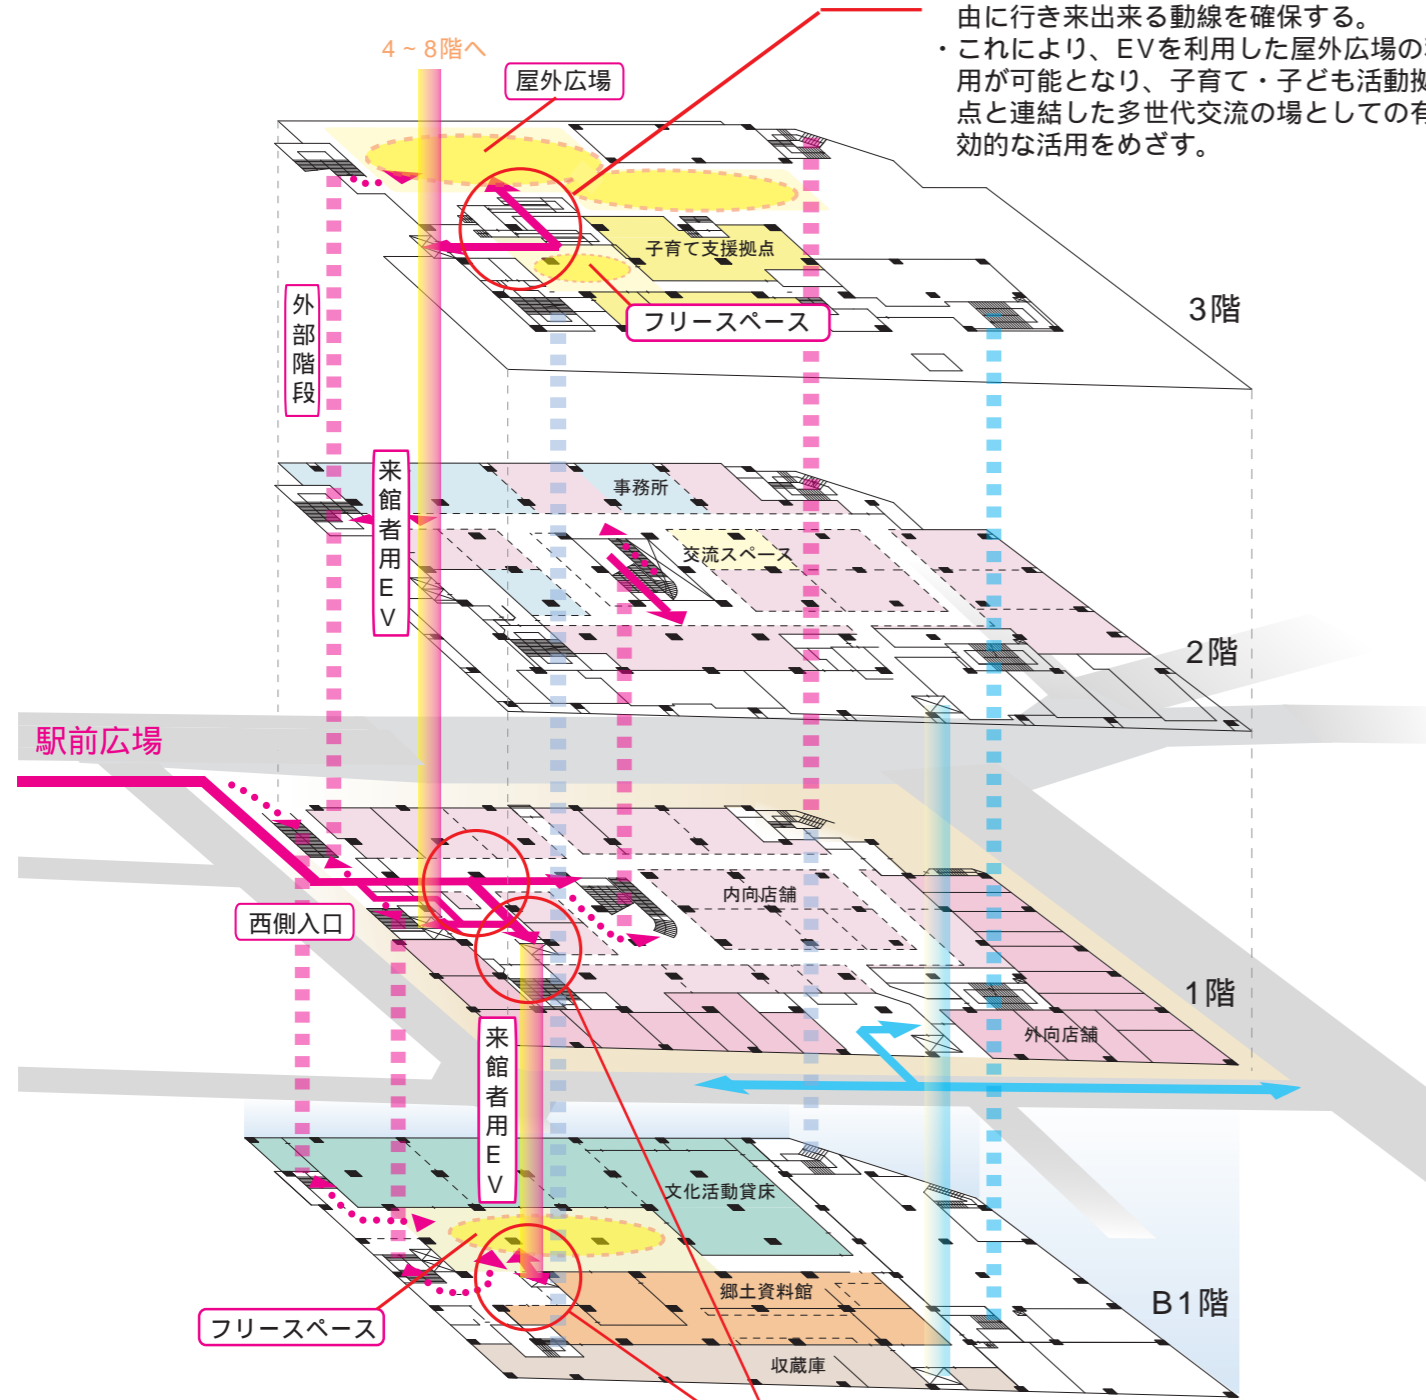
由に行き来出来る動線を確保する。
・これにより、EVを利用した屋外広場の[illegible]用が可能となり、子育て・子ども活動拠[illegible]点と連結した多世代交流の場としての有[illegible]効的な活用をめざす。

4～8階へ
屋外広場
子育て支援拠点
フリースペース
3階
外部階段
来館者用EV
事務所
交流スペース
2階
駅前広場
内向店舗
西側入口
1階
外向店舗
来館者用EV
文化活動貸床
郷土資料館
B1階
フリースペース
収蔵庫